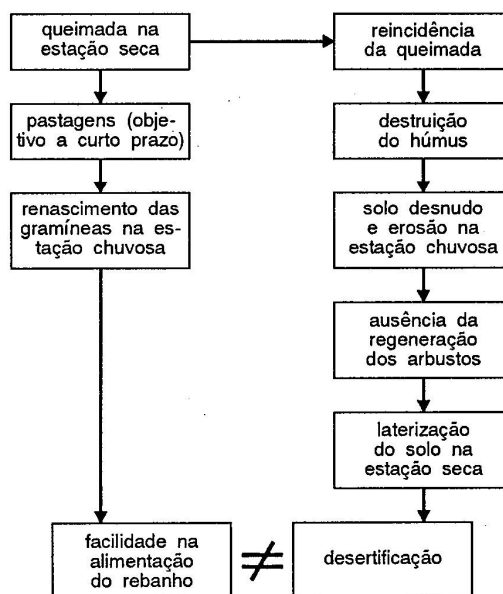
queimada na estação seca

pastagens (objetivo a curto prazo)

renascimento das gramíneas na estação chuvosa

facilidade na alimentação do rebanho

$\neq$

reincidência da queimada

destruição do húmus

solo desnudo e erosão na estação chuvosa

ausência da regeneração dos arbustos

laterização do solo na estação seca

desertificação